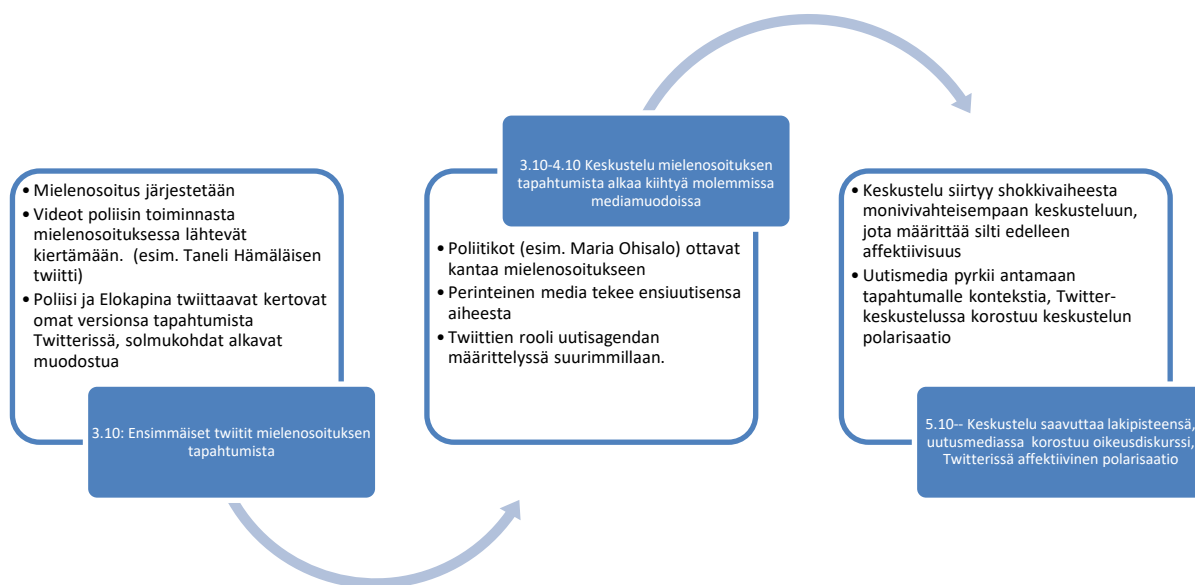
• Mielenosoitus järjestetään
• Videot poliisin toiminnasta mielenosoituksessa lähtevät kiertämään. (esim. Taneli Hämäläisen twiitti)
• Poliisi ja Elokapina twiittaavat kertovat omat versionsa tapahtumista Twitterissä, solmukohdat alkavat muodostua

3.10: Ensimmäiset twiitit mielenosoituksen tapahtumista

3.10-4.10 Keskustelu mielenosoituksen tapahtumista alkaa kiihtyä molemmissa mediamuodoissa

• Poliitikot (esim. Maria Ohisalo) ottavat kantaa mielenosoitukseen
• Perinteinen media tekee ensiuutisensa aiheesta
• Twiittien rooli uutisagendan määrittelyssä suurimmillaan.

• Keskustelu siirtyy shokkivaiheesta monivivahteisempaan keskusteluun, jota määrittää silti edelleen affektiivisuus
• Uutismedia pyrkii antamaan tapahtumalle kontekstia, Twitter-keskustelussa korostuu keskustelun polarisaatio

5.10-- Keskustelu saavuttaa lakipisteensä, uutusmediassa korostuu oikeusdiskurssi, Twitterissä affektiivinen polarisaatio